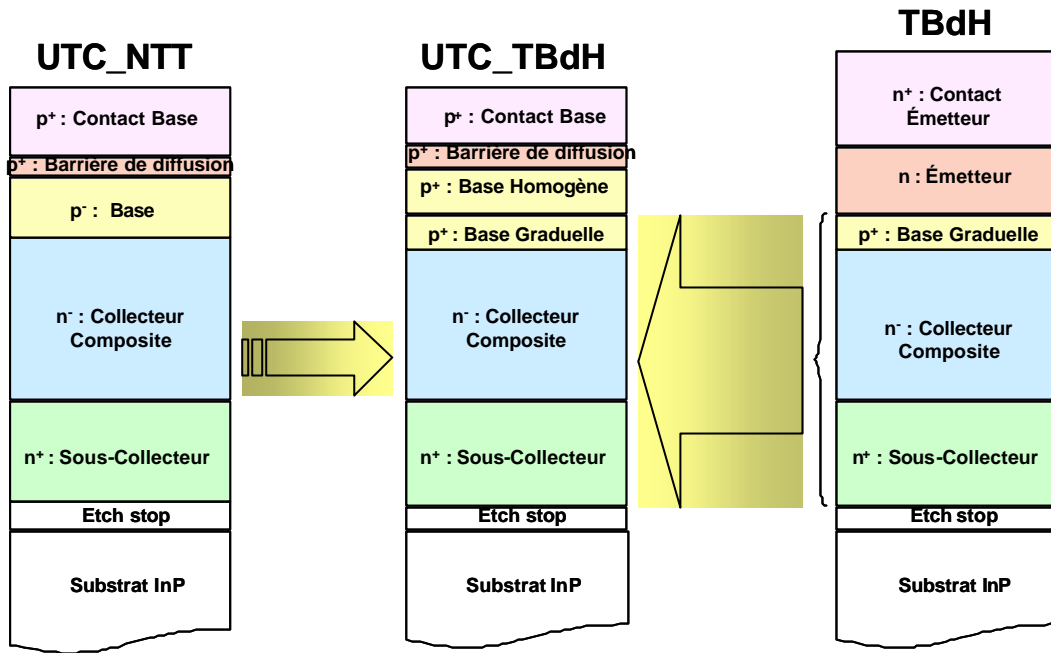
UTC_NTT

$p^+$ : Contact Base

$p^+$ : Barrière de diffusion

$p^-$ : Base

$n^-$ : Collecteur Composite

$n^+$ : Sous-Collecteur

Etch stop

Substrat InP

UTC_TBdH

$p^+$ : Contact Base

$p^+$ : Barrière de diffusion

$p^+$ : Base Homogène

$p^+$ : Base Graduelle

$n^-$ : Collecteur Composite

$n^+$ : Sous-Collecteur

Etch stop

Substrat InP

TBdH

$n^+$ : Contact Émetteur

n : Émetteur

$p^+$ : Base Graduelle

$n^-$ : Collecteur Composite

$n^+$ : Sous-Collecteur

Etch stop

Substrat InP